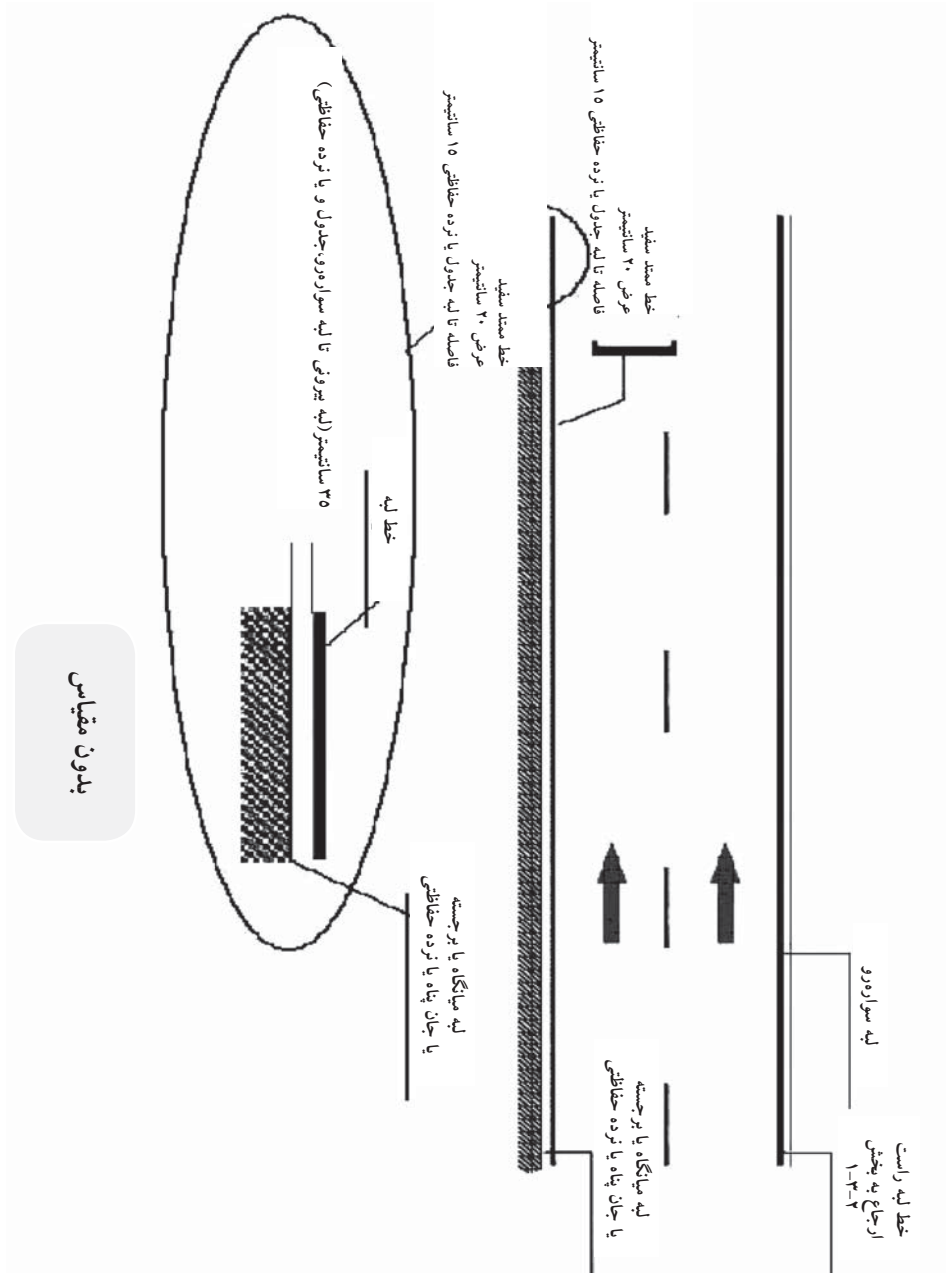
خط ممتد سفید
عرض ۲۰ سانتیمتر
فاصله تا لبه جدول یا نرده حفاظتی ۱۵ سانتیمتر

خط ممتد سفید
عرض ۲۰ سانتیمتر
فاصله تا لبه جدول یا نرده حفاظتی ۱۵ سانتیمتر

۳۵ سانتیمتر (لبه بیرونی تا لبه سواره‌رو، جدول و یا نرده حفاظتی)

خط لبه

لبه میانگاه یا برجسته
یا جان پناه یا نرده حفاظتی

بدون مقیاس

لبه سواره‌رو

خط لبه راست
ارجاع به بخش
۲-۳-۱

لبه میانگاه یا برجسته
یا جان پناه یا نرده حفاظتی